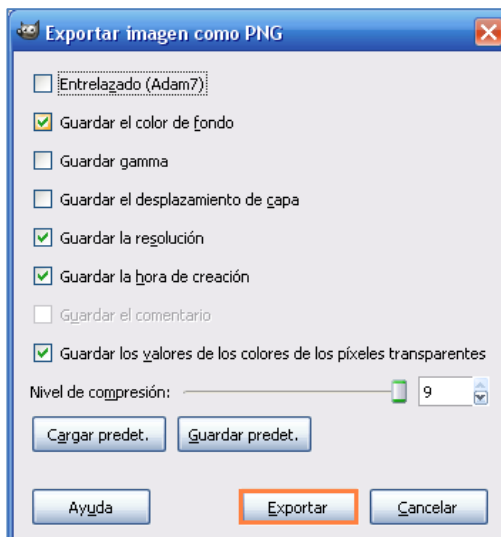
Exportar imagen como PNG

Entrelazado (Adam7)

Guardar el color de fondo

Guardar gamma

Guardar el desplazamiento de capa

Guardar la resolución

Guardar la hora de creación

Guardar el comentario

Guardar los valores de los colores de los píxeles transparentes

Nivel de compresión: 9

Cargar predet.

Guardar predet.

Ayuda

Exportar

Cancelar